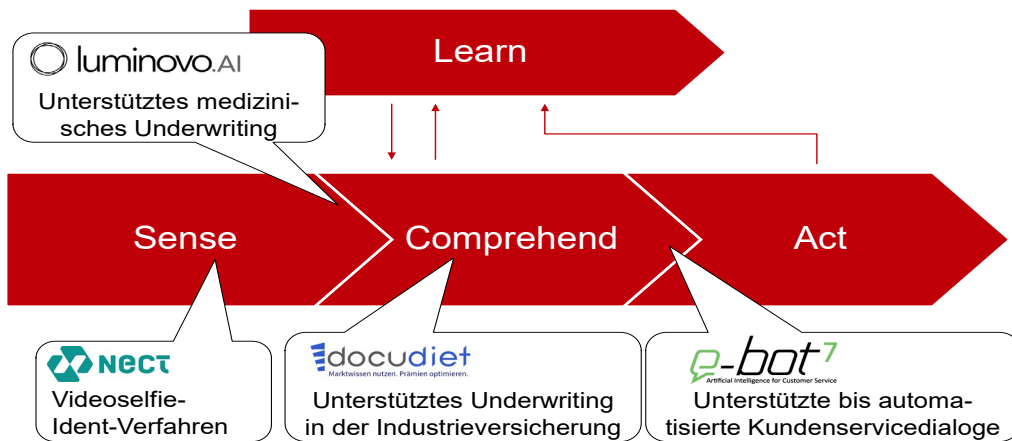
Learn

luminovo.AI

Unterstütztes medizinisches Underwriting

Sense

Comprehend

Act

NECT

Videoselfie-Ident-Verfahren

docudiet

Marktwissen nutzen. Prämien optimieren.

Unterstütztes Underwriting in der Industrieversicherung

e-bot7

Artificial Intelligence for Customer Service

Unterstützte bis automatisierte Kundenservicedialoge